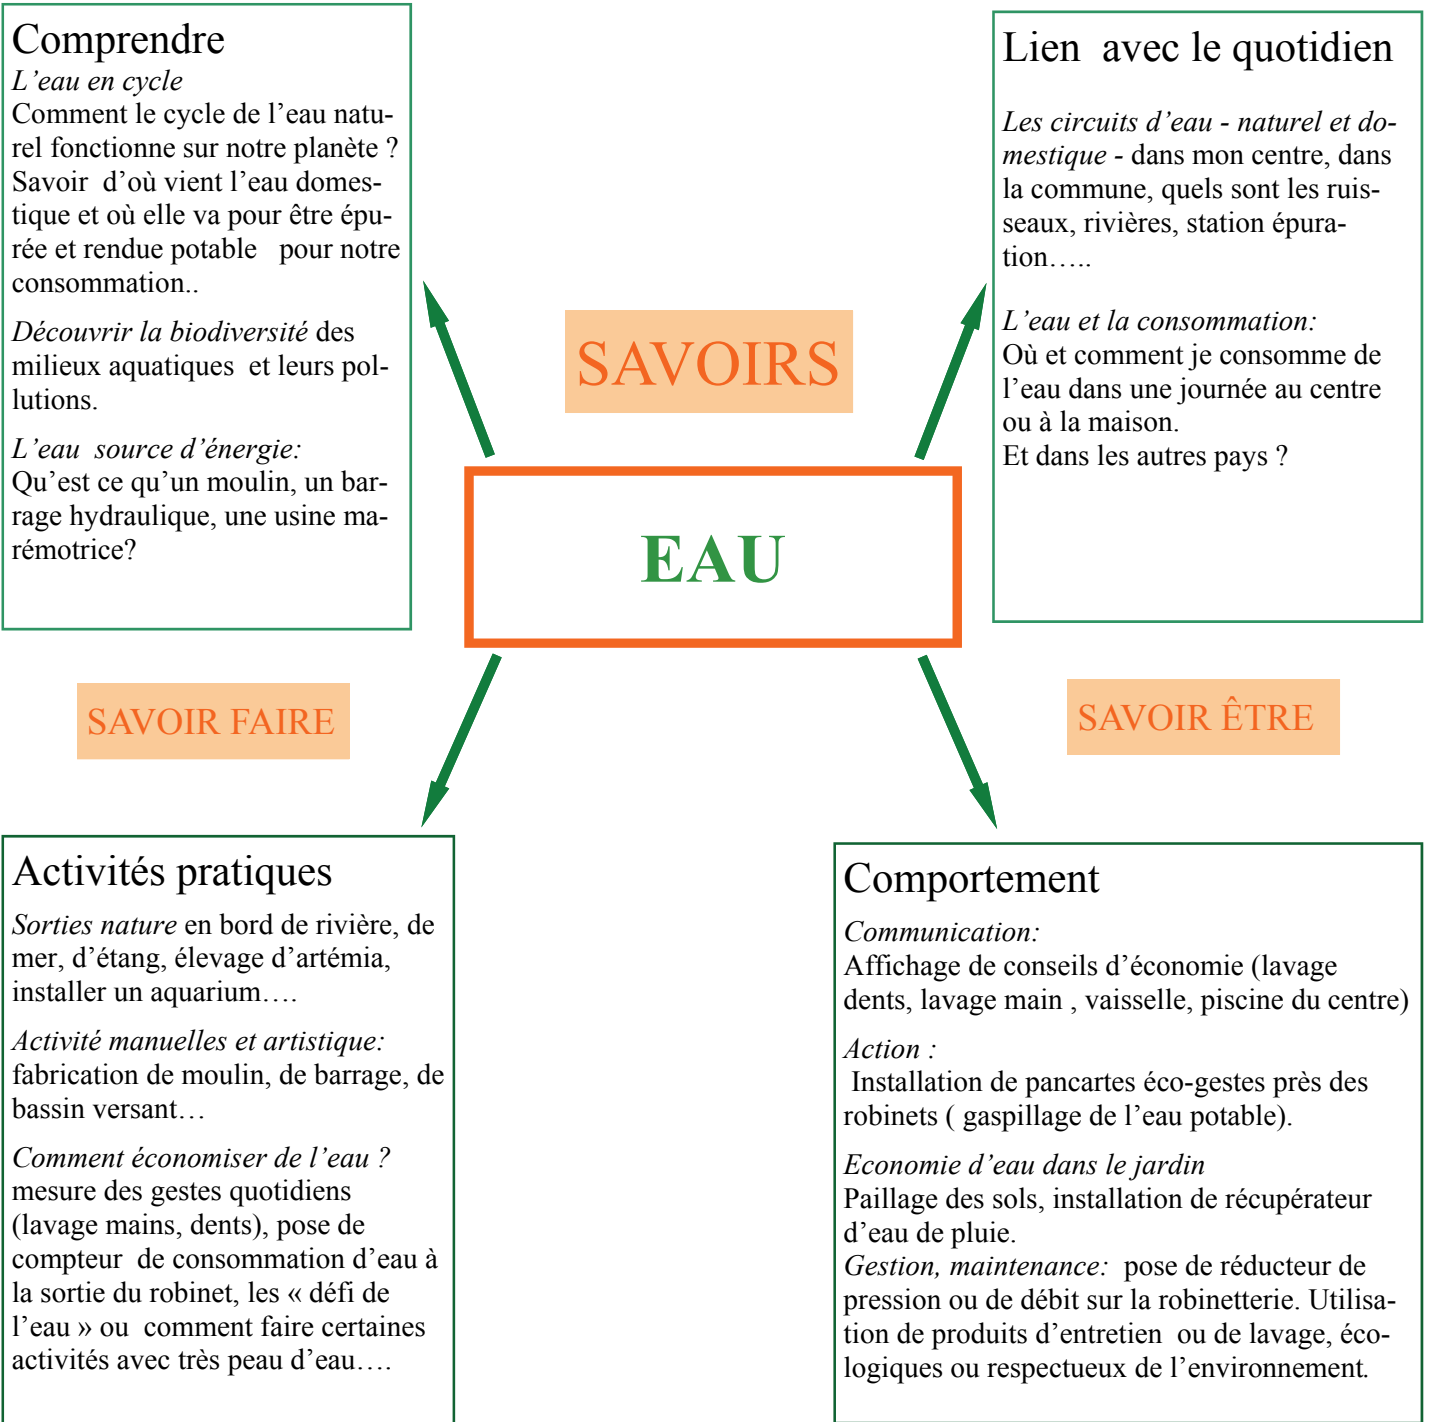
Comprendre
L'eau en cycle
Comment le cycle de l'eau naturel fonctionne sur notre planète ? Savoir d'où vient l'eau domestique et où elle va pour être épurée et rendue potable pour notre consommation..

Découvrir la biodiversité des milieux aquatiques et leurs pollutions.

L'eau source d'énergie:
Qu'est ce qu'un moulin, un barrage hydraulique, une usine marémotrice?

Lien avec le quotidien

Les circuits d'eau - naturel et domestique - dans mon centre, dans la commune, quels sont les ruisseaux, rivières, station épuration…..

L'eau et la consommation:
Où et comment je consomme de l'eau dans une journée au centre ou à la maison.
Et dans les autres pays ?

SAVOIRS

EAU

SAVOIR FAIRE

SAVOIR ÊTRE

Activités pratiques
Sorties nature en bord de rivière, de mer, d'étang, élevage d'artémia, installer un aquarium….

Activité manuelles et artistique:
fabrication de moulin, de barrage, de bassin versant…

Comment économiser de l'eau ?
mesure des gestes quotidiens (lavage mains, dents), pose de compteur de consommation d'eau à la sortie du robinet, les « défi de l'eau » ou comment faire certaines activités avec très peau d'eau….

Comportement
Communication:
Affichage de conseils d'économie (lavage dents, lavage main , vaisselle, piscine du centre)

Action :
Installation de pancartes éco-gestes près des robinets ( gaspillage de l'eau potable).

Economie d'eau dans le jardin
Paillage des sols, installation de récupérateur d'eau de pluie.
Gestion, maintenance: pose de réducteur de pression ou de débit sur la robinetterie. Utilisation de produits d'entretien ou de lavage, écologiques ou respectueux de l'environnement.